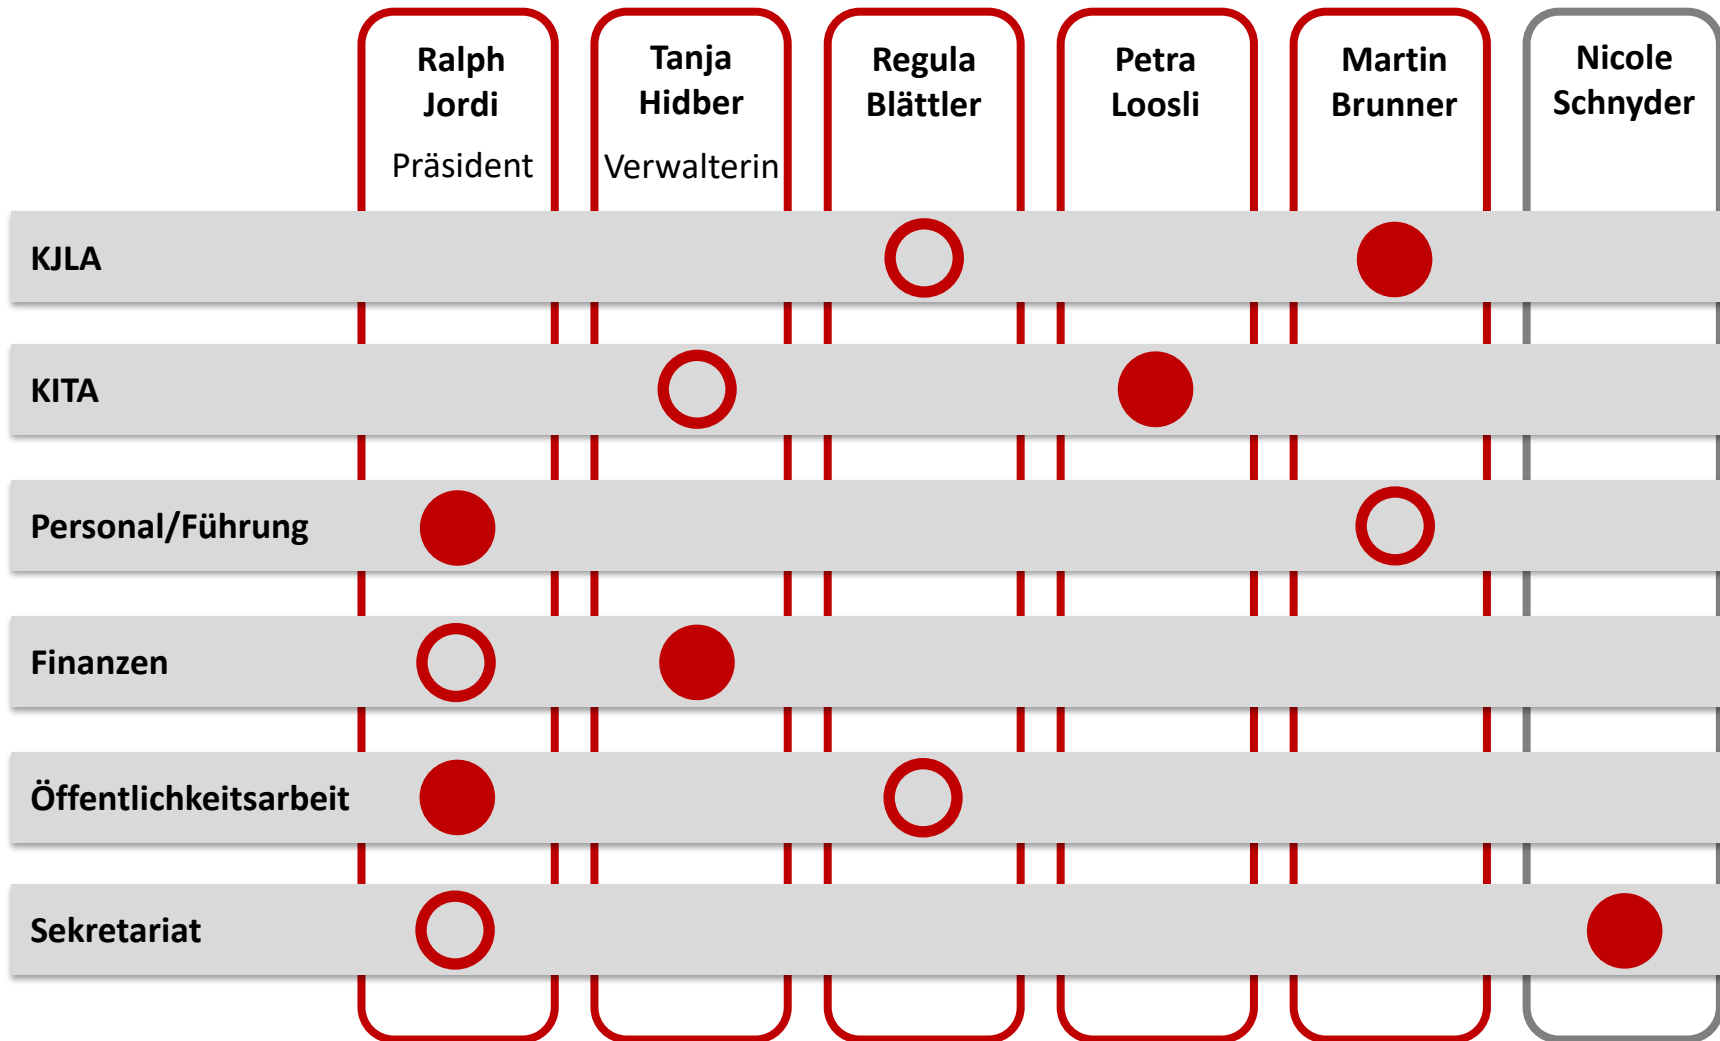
| | Ralph Jordi Präsident | Tanja Hidber Verwalterin | Regula Blättler | Petra Loosli | Martin Brunner | Nicole Schnyder |
|---|---|---|---|---|---|---|
| KJLA | | | ○ | | ● | |
| KITA | | ○ | | ● | | |
| Personal/Führung | ● | | | | ○ | |
| Finanzen | ○ | ● | | | | |
| Öffentlichkeitsarbeit | ● | | ○ | | | |
| Sekretariat | ○ | | | | | ● |